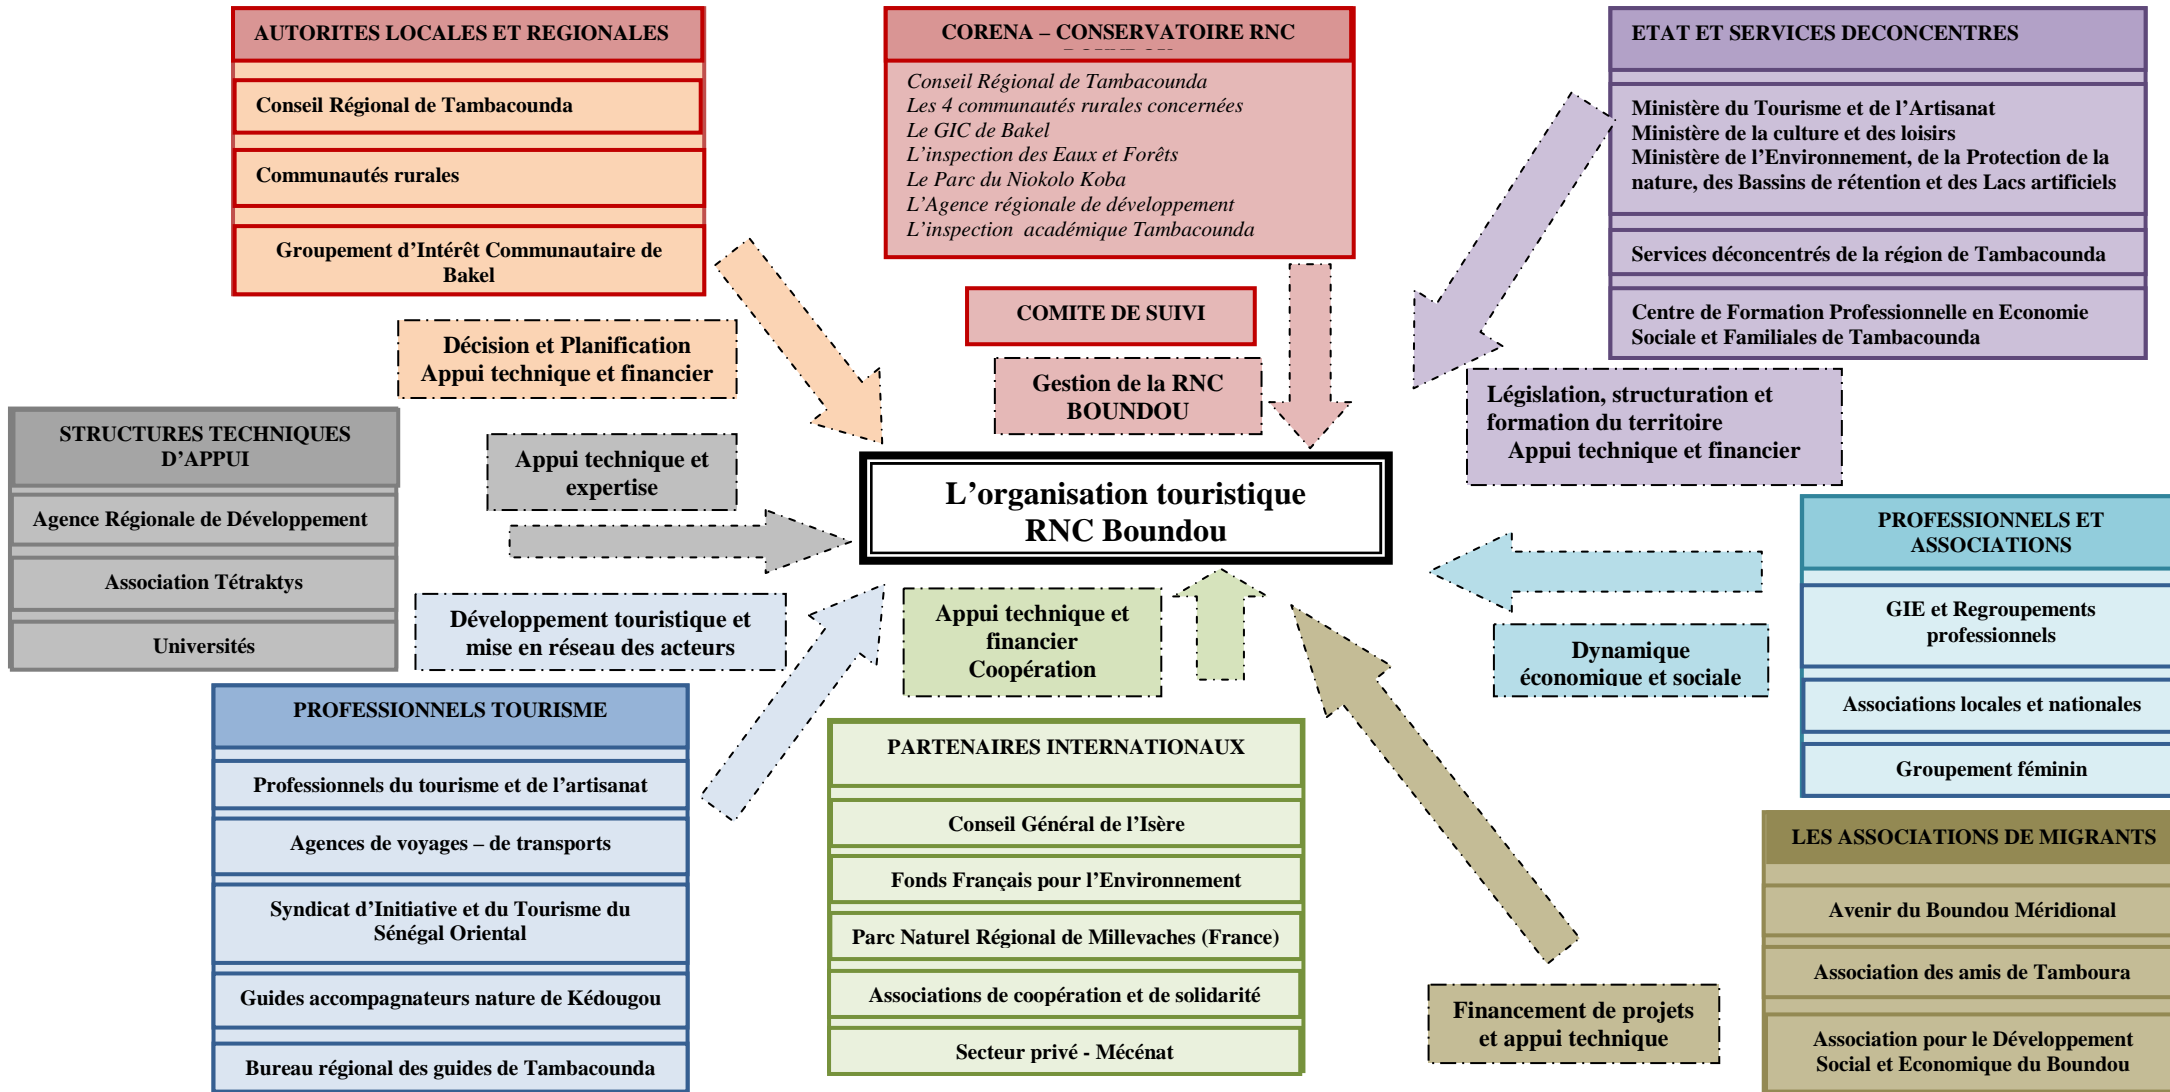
AUTORITES LOCALES ET REGIONALES

Conseil Régional de Tambacounda

Communautés rurales

Groupement d'Intérêt Communautaire de Bakel

CORENA – CONSERVATOIRE RNC

Conseil Régional de Tambacounda
Les 4 communautés rurales concernées
Le GIC de Bakel
L'inspection des Eaux et Forêts
Le Parc du Niokolo Koba
L'Agence régionale de développement
L'inspection académique Tambacounda

ETAT ET SERVICES DECONCENTRES

Ministère du Tourisme et de l'Artisanat
Ministère de la culture et des loisirs
Ministère de l'Environnement, de la Protection de la nature, des Bassins de rétention et des Lacs artificiels

Services déconcentrés de la région de Tambacounda

Centre de Formation Professionnelle en Economie Sociale et Familiales de Tambacounda

COMITE DE SUIVI

Gestion de la RNC BOUNDOU

Décision et Planification
Appui technique et financier

Législation, structuration et formation du territoire
Appui technique et financier

STRUCTURES TECHNIQUES D'APPUI

Agence Régionale de Développement

Association Tétraktys

Universités

Appui technique et expertise

L'organisation touristique RNC Boundou

PROFESSIONNELS ET ASSOCIATIONS

GIE et Regroupements professionnels

Associations locales et nationales

Groupement féminin

Développement touristique et mise en réseau des acteurs

Appui technique et financier
Coopération

Dynamique économique et sociale

PROFESSIONNELS TOURISME

Professionnels du tourisme et de l'artisanat

Agences de voyages – de transports

Syndicat d'Initiative et du Tourisme du Sénégal Oriental

Guides accompagnateurs nature de Kédougou

Bureau régional des guides de Tambacounda

PARTENAIRES INTERNATIONAUX

Conseil Général de l'Isère

Fonds Français pour l'Environnement

Parc Naturel Régional de Millevaches (France)

Associations de coopération et de solidarité

Secteur privé - Mécénat

LES ASSOCIATIONS DE MIGRANTS

Avenir du Boundou Méridional

Association des amis de Tamboura

Association pour le Développement Social et Economique du Boundou

Financement de projets et appui technique